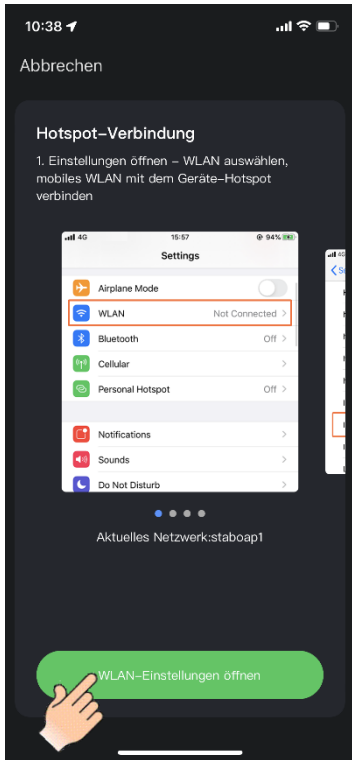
10:38

Abbrechen

Hotspot–Verbindung

1. Einstellungen öffnen – WLAN auswählen, mobiles WLAN mit dem Geräte–Hotspot verbinden

4G 15:57 94%

Settings

Airplane Mode

WLAN Not Connected

Bluetooth Off

Cellular

Personal Hotspot Off

Notifications

Sounds

Do Not Disturb

Aktuelles Netzwerk:staboap1

WLAN–Einstellungen öffnen